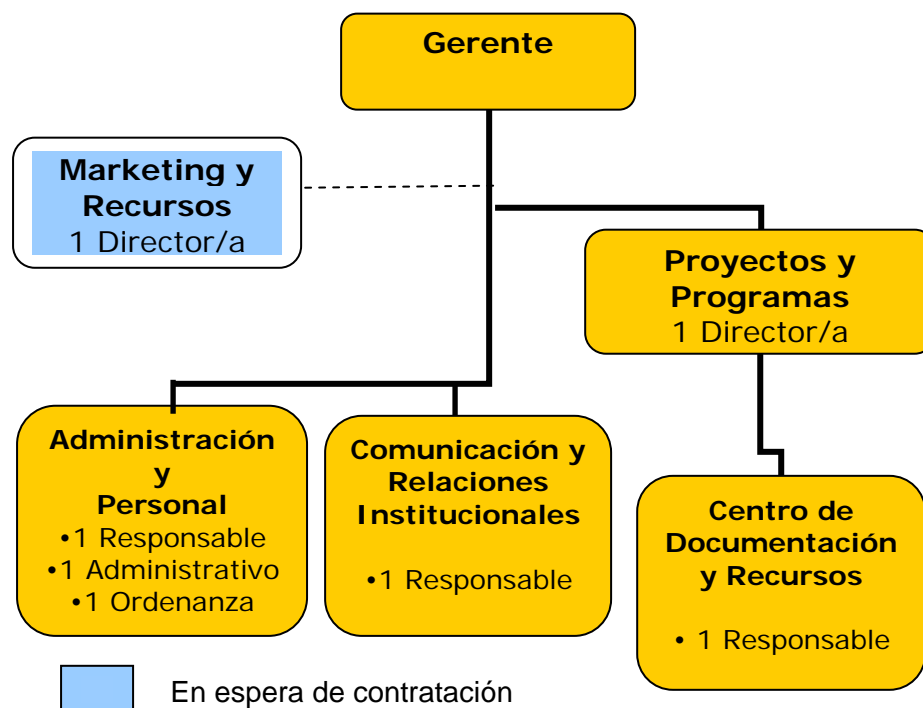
Gerente

Marketing y Recursos
1 Director/a

Proyectos y Programas
1 Director/a

Administración y Personal
•1 Responsable
•1 Administrativo
•1 Ordenanza

Comunicación y Relaciones Institucionales
•1 Responsable

Centro de Documentación y Recursos
• 1 Responsable

En espera de contratación